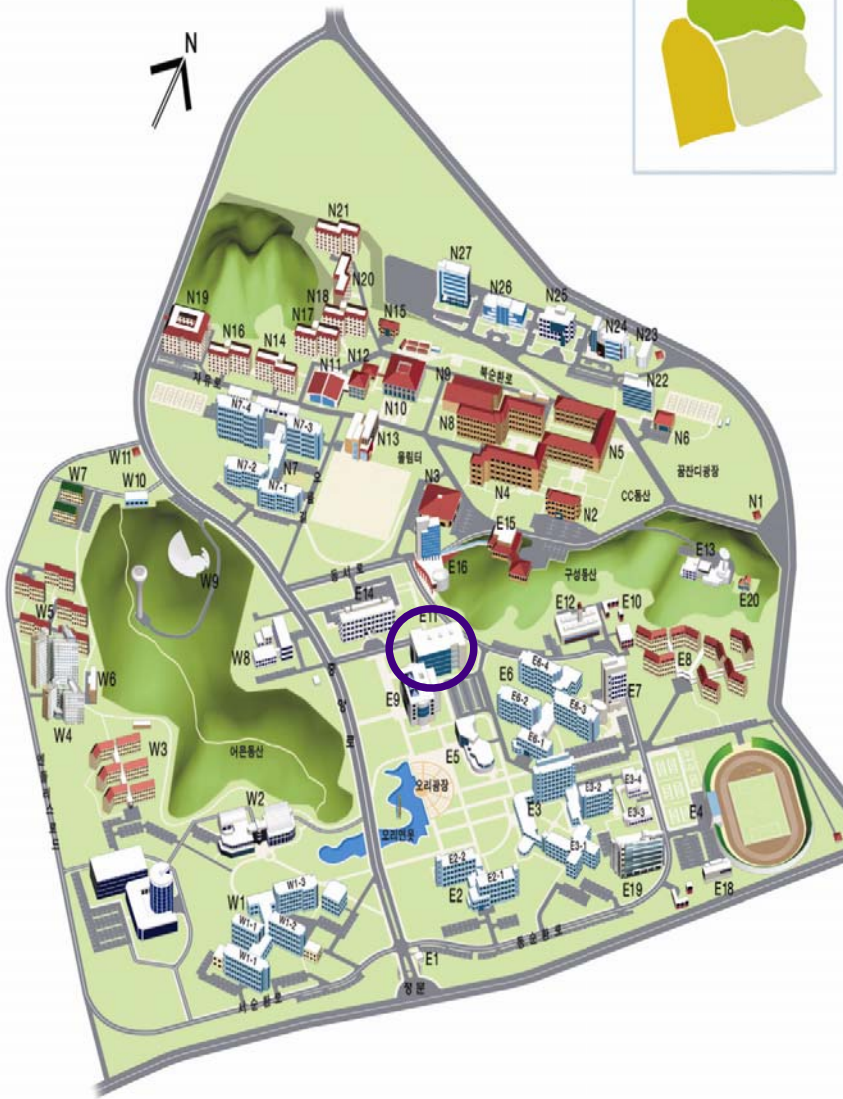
N

N21
N20
N27
N26
N25
N24
N23
N19
N18
N17
N16
N15
N14
N12
N11
N9
N10
북순환로
N22
N6
N7-4
N7-3
N13
N8
N5
N7-2
N7
N7-1
올림터
N3
N4
N2
CC동산
꿈잔디광장
N1
W11
W10
W7
W9
E16
E15
E13
구성동산
E20
동서로
E14
E11
E12
E10
W5
W8
E9
E6
E6-4
E6-2
E6-3
E7
E8
W6
E6-1
W4
W3
어은동산
E5
오리광장
E3
E3-2
E3-4
E3-3
E4
W2
오리연못
E3-1
E2-2
E2-1
E2
E19
E18
W1
W1-3
W1-1
W1-2
W1-1
E1
정문